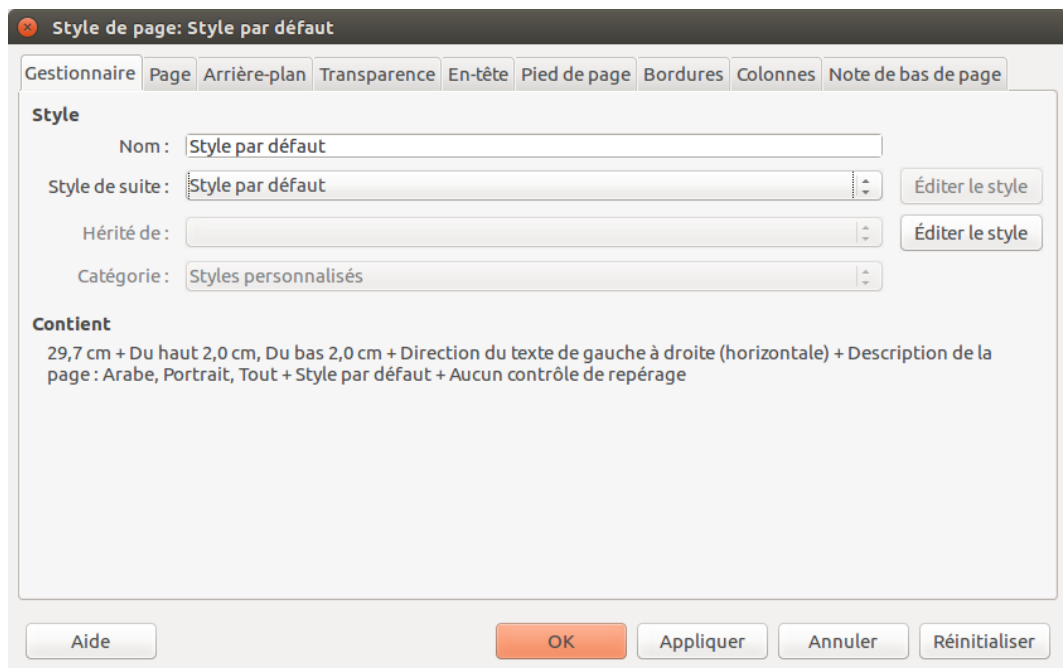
Style de page: Style par défaut

Gestionnaire | Page | Arrière-plan | Transparence | En-tête | Pied de page | Bordures | Colonnes | Note de bas de page

Style

Nom : Style par défaut

Style de suite : Style par défaut

Éditer le style

Hérité de :

Éditer le style

Catégorie : Styles personnalisés

Contient

29,7 cm + Du haut 2,0 cm, Du bas 2,0 cm + Direction du texte de gauche à droite (horizontale) + Description de la page : Arabe, Portrait, Tout + Style par défaut + Aucun contrôle de repérage

Aide

OK

Appliquer

Annuler

Réinitialiser